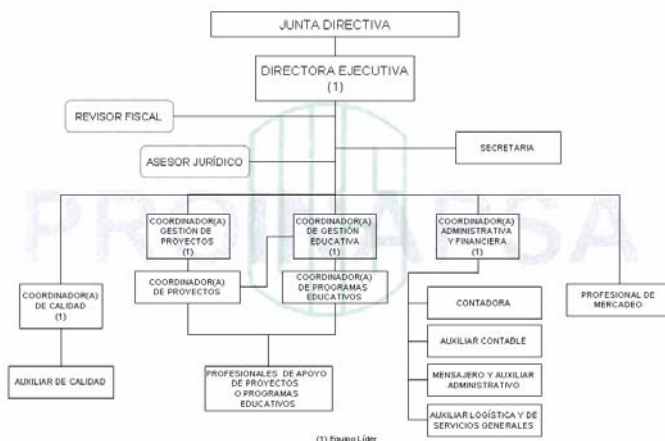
JUNTA DIRECTIVA

DIRECTORA EJECUTIVA
(1)

REVISOR FISCAL

ASESOR JURÍDICO

SECRETARIA

PROINAESA

COORDINADOR(A) GESTIÓN DE PROYECTOS
(1)

COORDINADOR(A) DE GESTIÓN EDUCATIVA
(1)

COORDINADOR(A) ADMINISTRATIVA Y FINANCIERA
(1)

COORDINADOR(A) DE CALIDAD
(1)

COORDINADOR(A) DE PROYECTOS

COORDINADOR(A) DE PROGRAMAS EDUCATIVOS

PROFESIONAL DE MERCADEO

CONTADORA

AUXILIAR CONTABLE

MENSAJERO Y AUXILIAR ADMINISTRATIVO

AUXILIAR LOGÍSTICA Y DE SERVICIOS GENERALES

AUXILIAR DE CALIDAD

PROFESIONALES DE APOYO DE PROYECTOS O PROGRAMAS EDUCATIVOS

(1) Equipo Líder